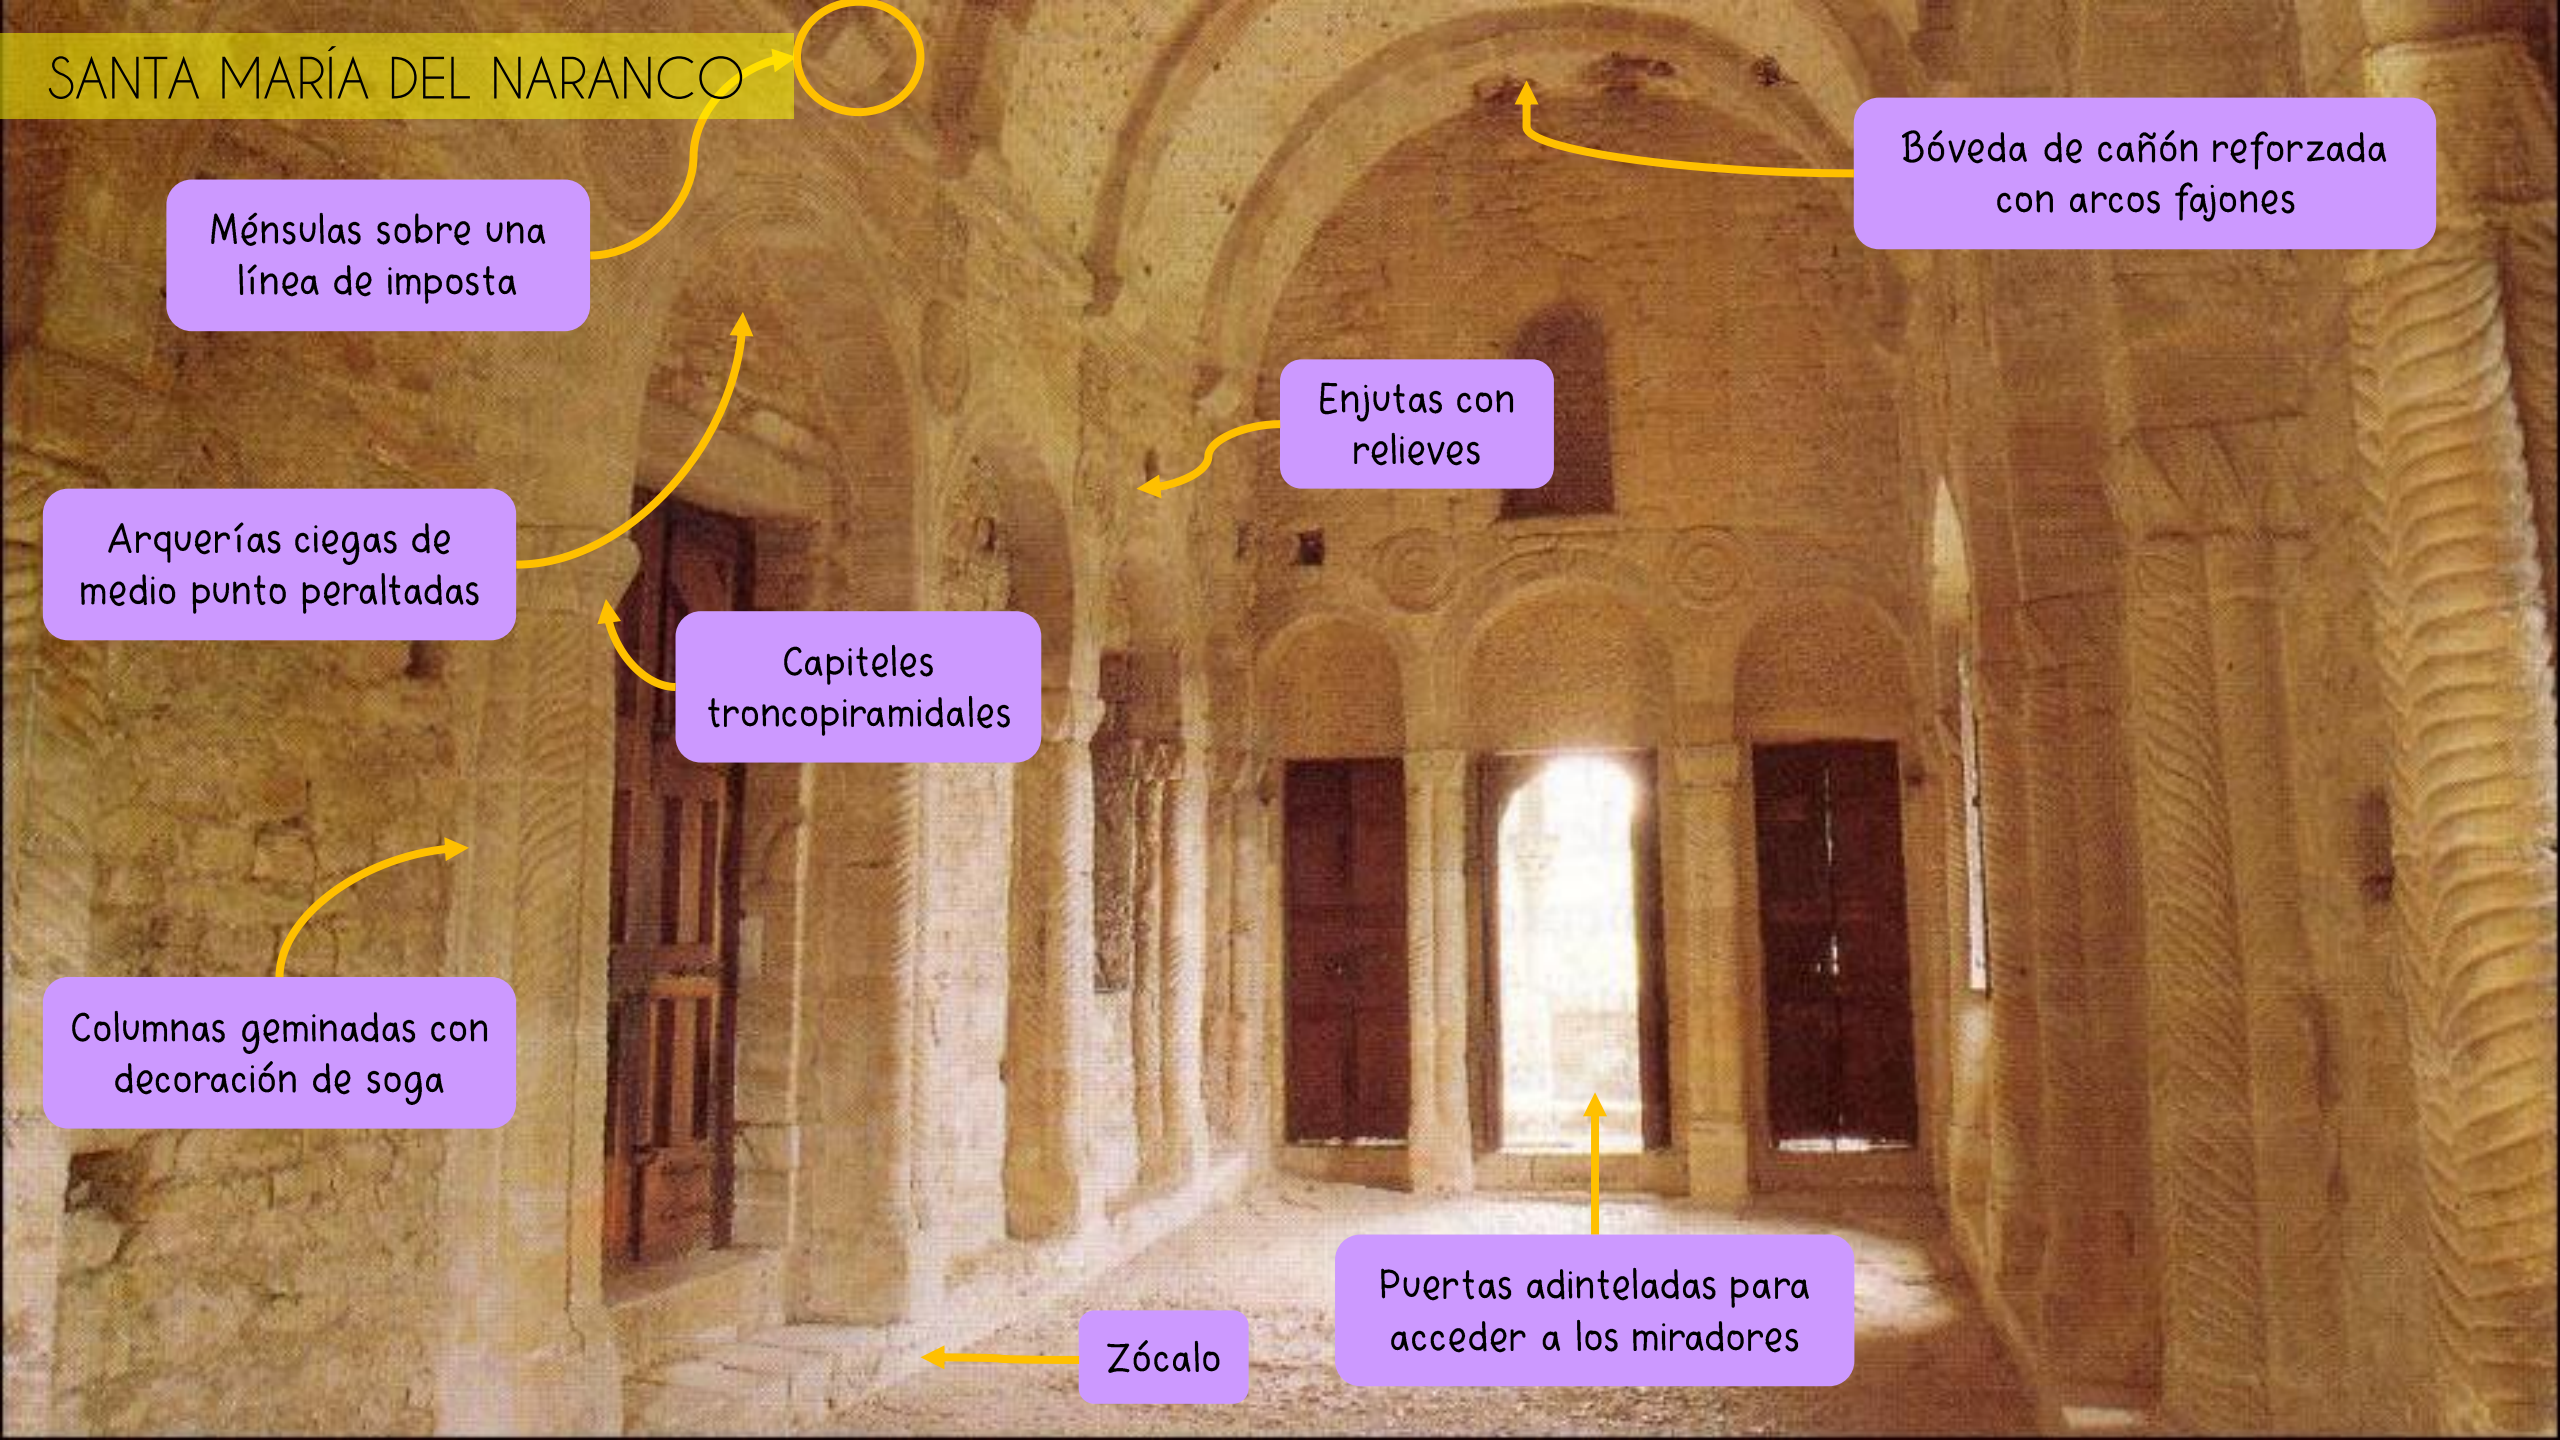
SANTA MARÍA DEL NARANCO

Ménsulas sobre una línea de imposta

Bóveda de cañón reforzada con arcos fajones

Enjutas con relieves

Arquerías ciegas de medio punto peraltadas

Capiteles troncopiramidales

Columnas geminadas con decoración de soga

Puertas adinteladas para acceder a los miradores

Zócalo